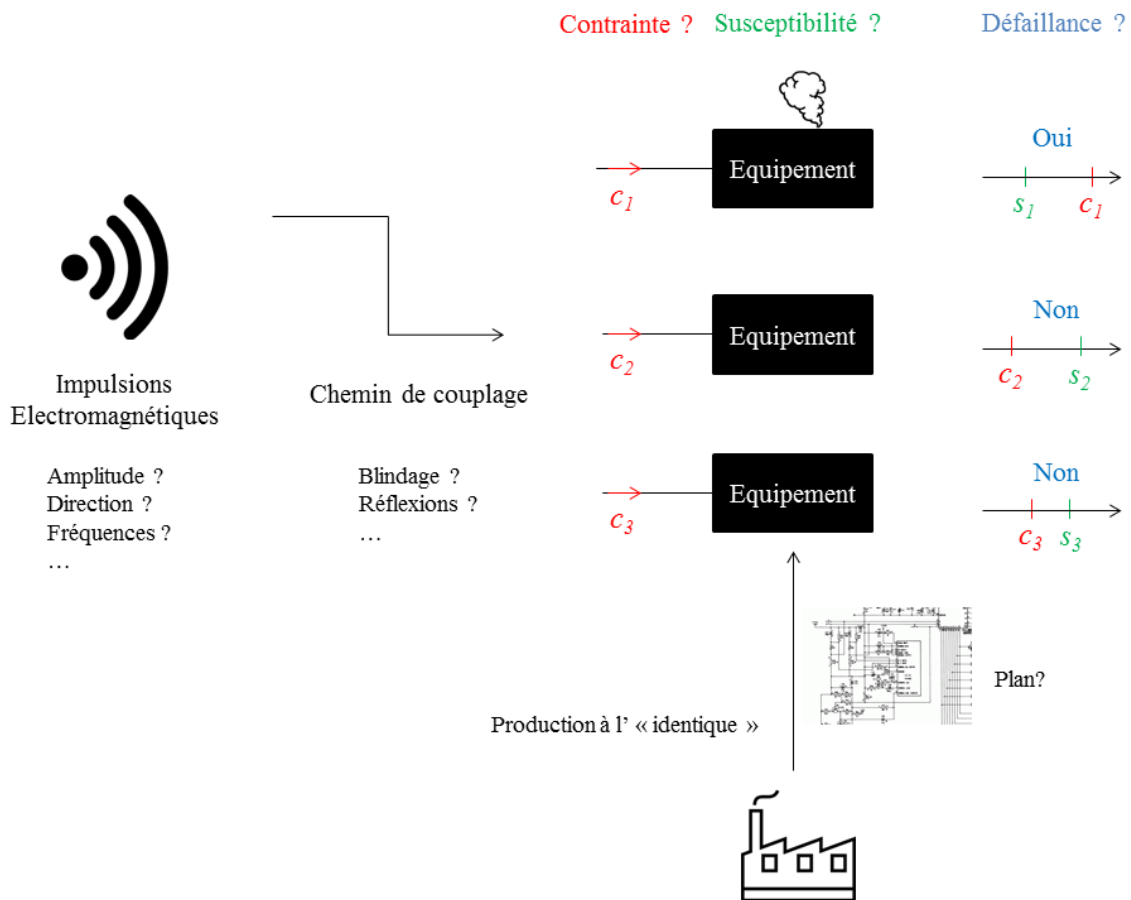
Contrainte ? Susceptibilité ? Défaillance ?

Equipement

$c_1$

Oui

$s_1$ $c_1$

Equipement

$c_2$

Non

$c_2$ $s_2$

Equipement

$c_3$

Non

$c_3$ $s_3$

Impulsions Electromagnétiques

Amplitude ?
Direction ?
Fréquences ?
…

Chemin de couplage

Blindage ?
Réflexions ?
…

Plan?

Production à l' « identique »